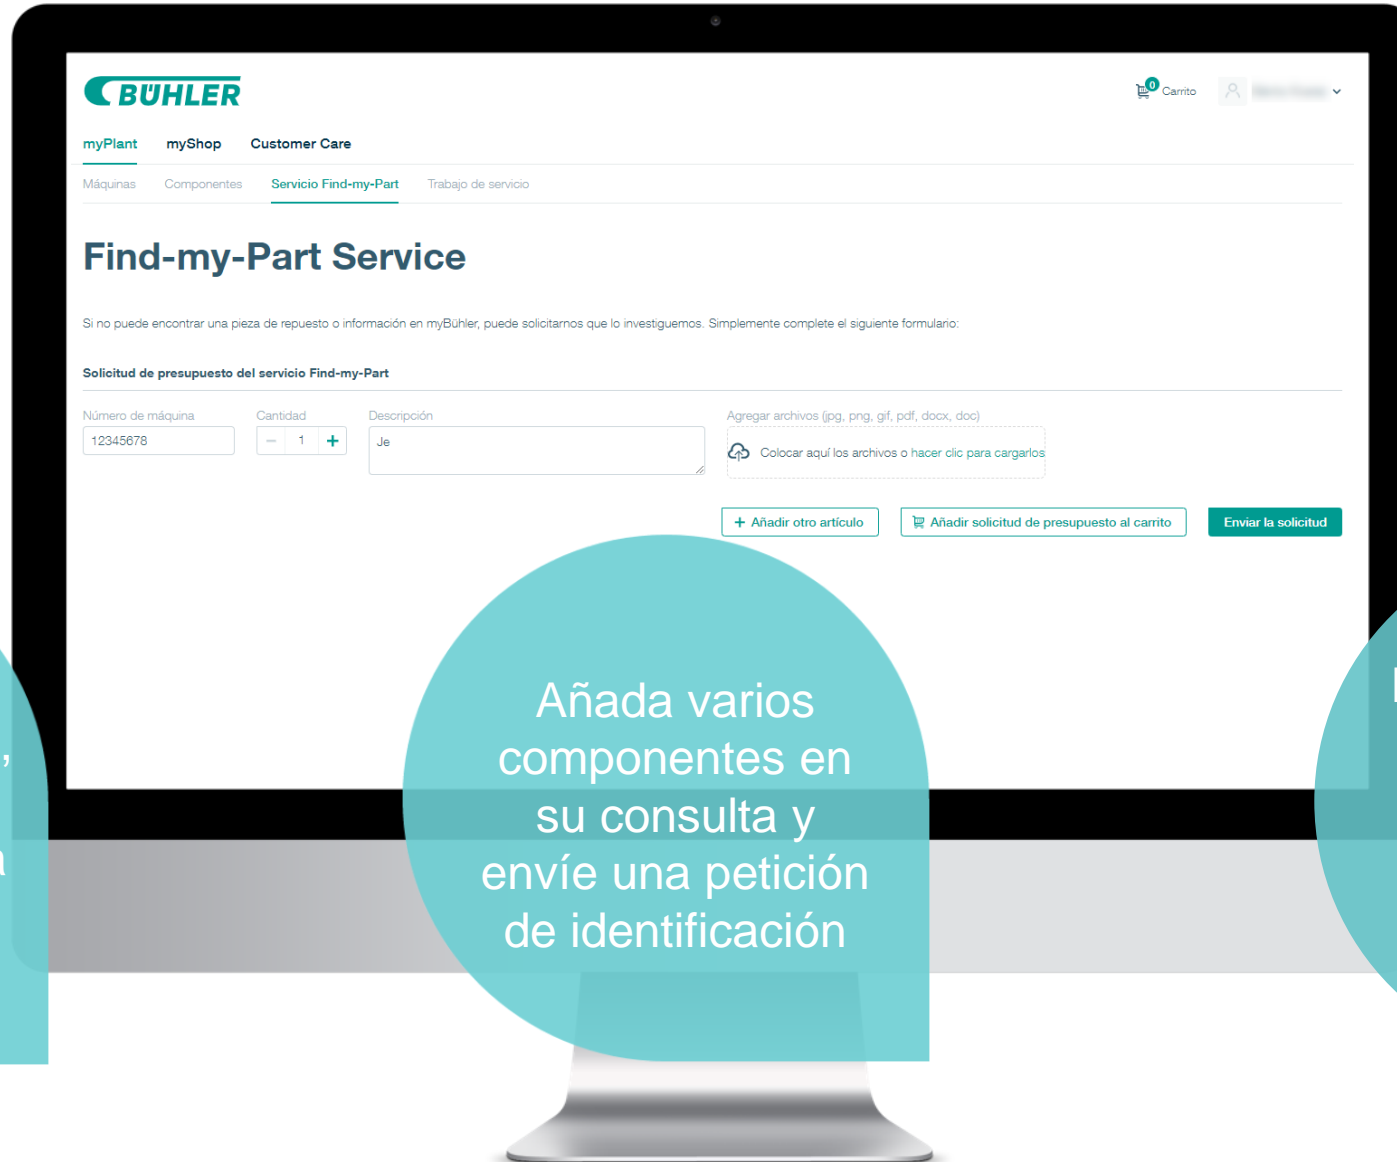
BÜHLER

0 Carrito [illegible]

myPlant myShop Customer Care

Máquinas Componentes Servicio Find-my-Part Trabajo de servicio

Find-my-Part Service

Si no puede encontrar una pieza de repuesto o información en myBühler, puede solicitarnos que lo investiguemos. Simplemente complete el siguiente formulario:

Solicitud de presupuesto del servicio Find-my-Part

Número de máquina
12345678

Cantidad
− 1 +

Descripción
Je

Agregar archivos (jpg, png, gif, pdf, docx, doc)
Colocar aquí los archivos o hacer clic para cargarlos

+ Añadir otro artículo

Añadir solicitud de presupuesto al carrito

Enviar la solicitud

Añada varios componentes en su consulta y envíe una petición de identificación